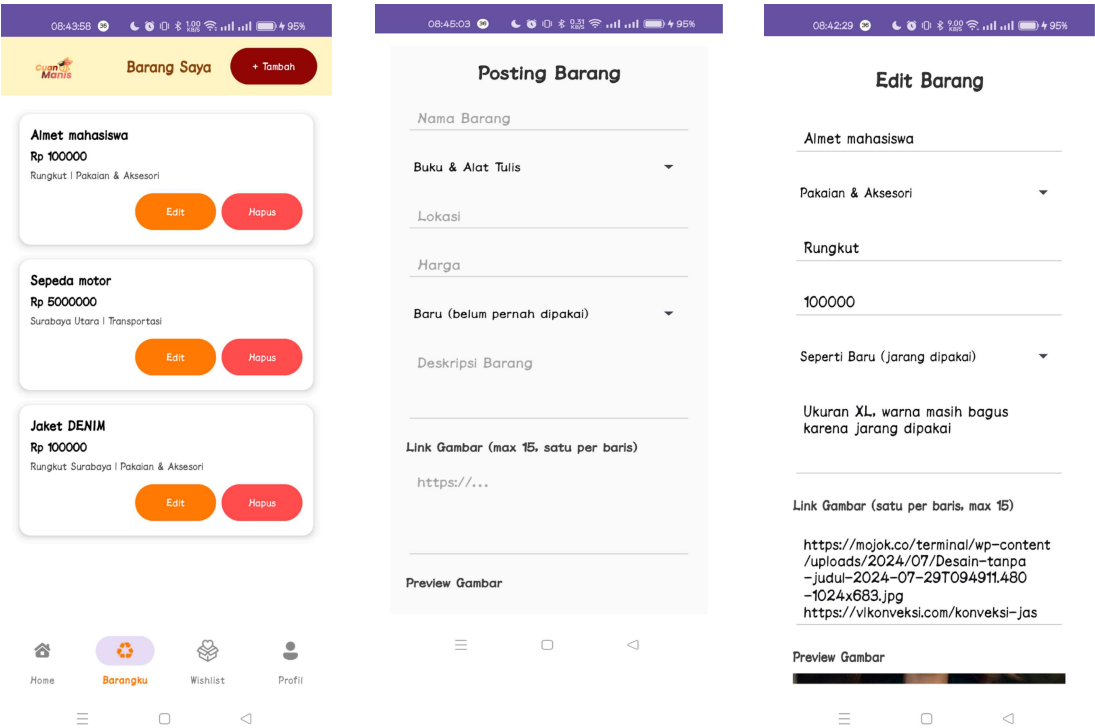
08:43:58 95%

Cuan Manis

Barang Saya

+ Tambah

Almet mahasiswa
Rp 100000
Rungkut | Pakaian & Aksesori

Edit
Hapus

Sepeda motor
Rp 5000000
Surabaya Utara | Transportasi

Edit
Hapus

Jaket DENIM
Rp 100000
Rungkut Surabaya | Pakaian & Aksesori

Edit
Hapus

Home
Barangku
Wishlist
Profil

08:45:03 95%

Posting Barang

Nama Barang

Buku & Alat Tulis

Lokasi

Harga

Baru (belum pernah dipakai)

Deskripsi Barang

Link Gambar (max 15, satu per baris)

https://...

Preview Gambar

08:42:29 95%

Edit Barang

Almet mahasiswa

Pakaian & Aksesori

Rungkut

100000

Seperti Baru (jarang dipakai)

Ukuran XL, warna masih bagus karena jarang dipakai

Link Gambar (satu per baris, max 15)

https://mojok.co/terminal/wp-content/uploads/2024/07/Desain-tanpa-judul-2024-07-29T094911.480-1024x683.jpg
https://vikonveksi.com/konveksi-jas

Preview Gambar